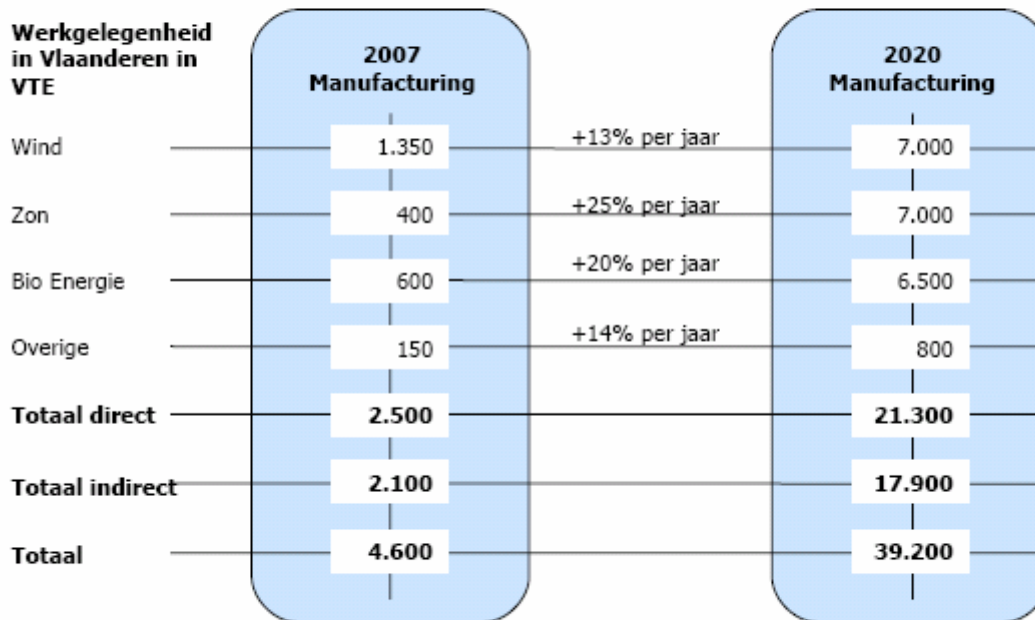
| Werkgelegenheid in Vlaanderen in VTE | 2007 Manufacturing | | 2020 Manufacturing |
|---|---|---|---|
| Wind | 1.350 | +13% per jaar | 7.000 |
| Zon | 400 | +25% per jaar | 7.000 |
| Bio Energie | 600 | +20% per jaar | 6.500 |
| Overige | 150 | +14% per jaar | 800 |
| **Totaal direct** | **2.500** | | **21.300** |
| **Totaal indirect** | **2.100** | | **17.900** |
| **Totaal** | **4.600** | | **39.200** |